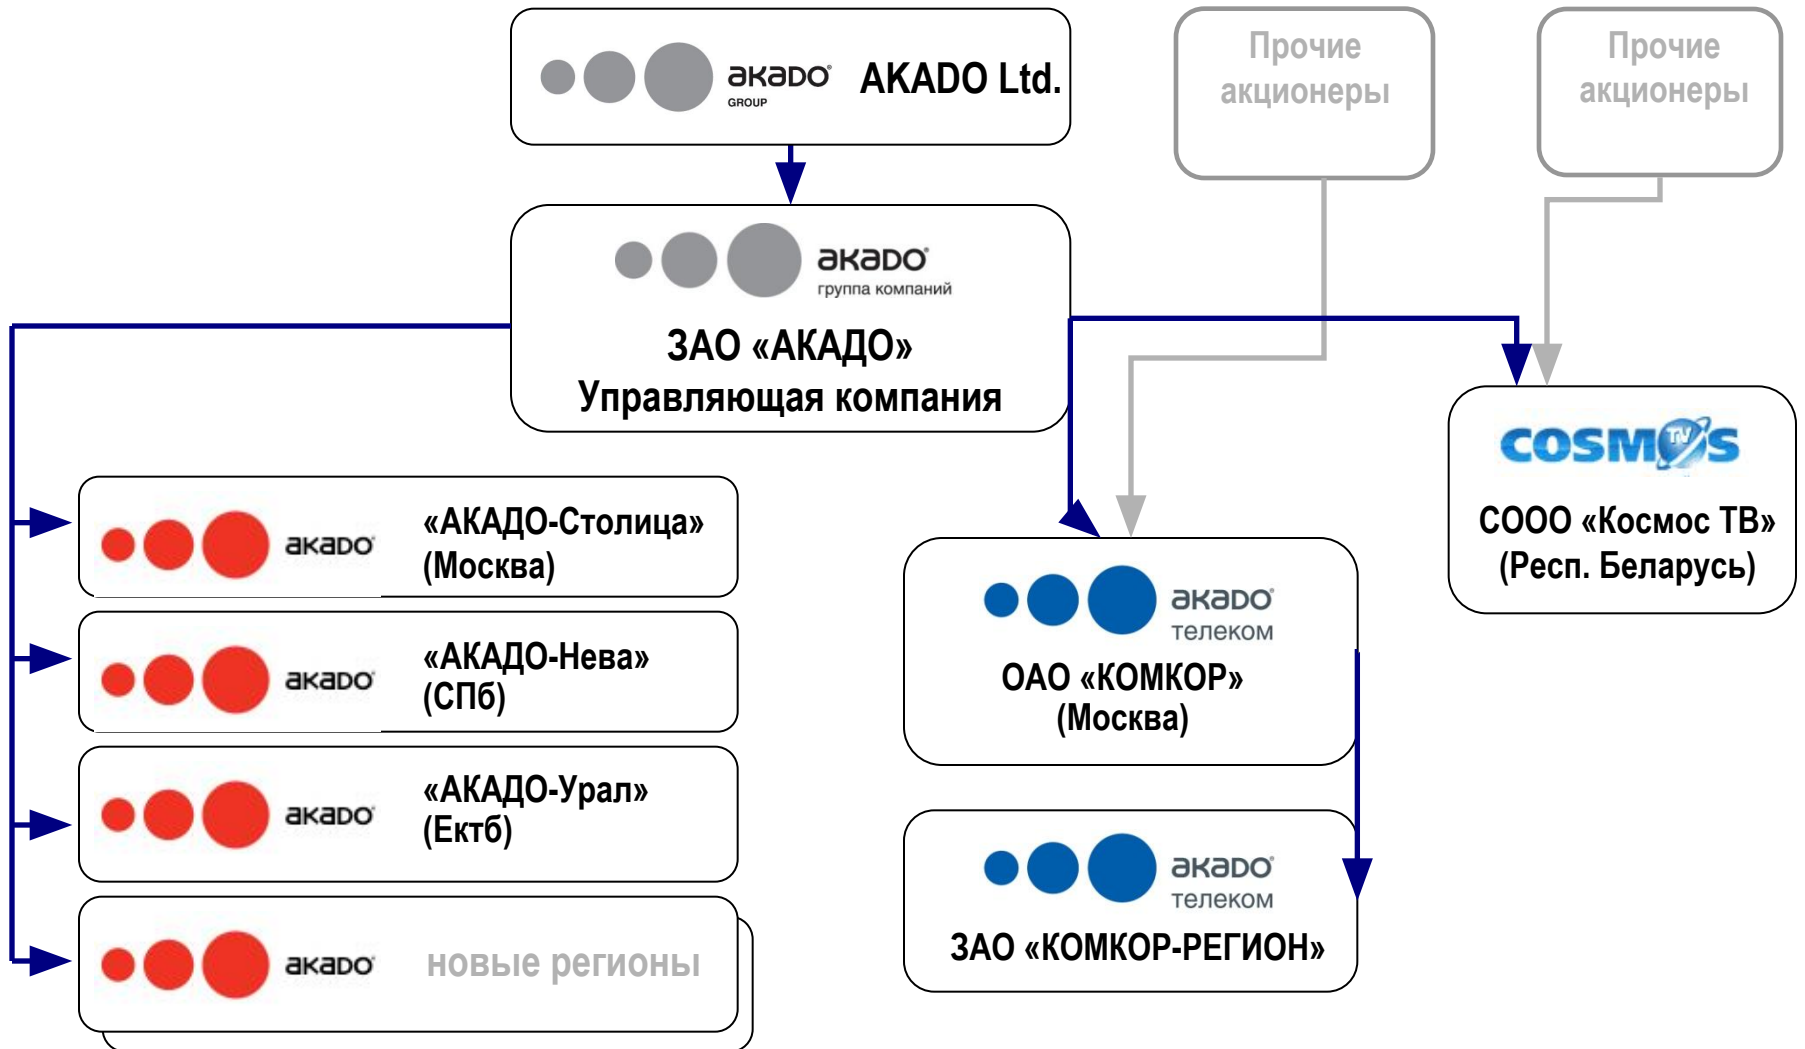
акадо GROUP AKADO Ltd.

Прочие акционеры

Прочие акционеры

акадо группа компаний
ЗАО «АКАДО»
Управляющая компания

COSMOS TV
СООО «Космос ТВ»
(Респ. Беларусь)

акадо «АКАДО-Столица»
(Москва)

акадо «АКАДО-Нева»
(СПб)

акадо «АКАДО-Урал»
(Ектб)

акадо новые регионы

акадо телеком
ОАО «КОМКОР»
(Москва)

акадо телеком
ЗАО «КОМКОР-РЕГИОН»